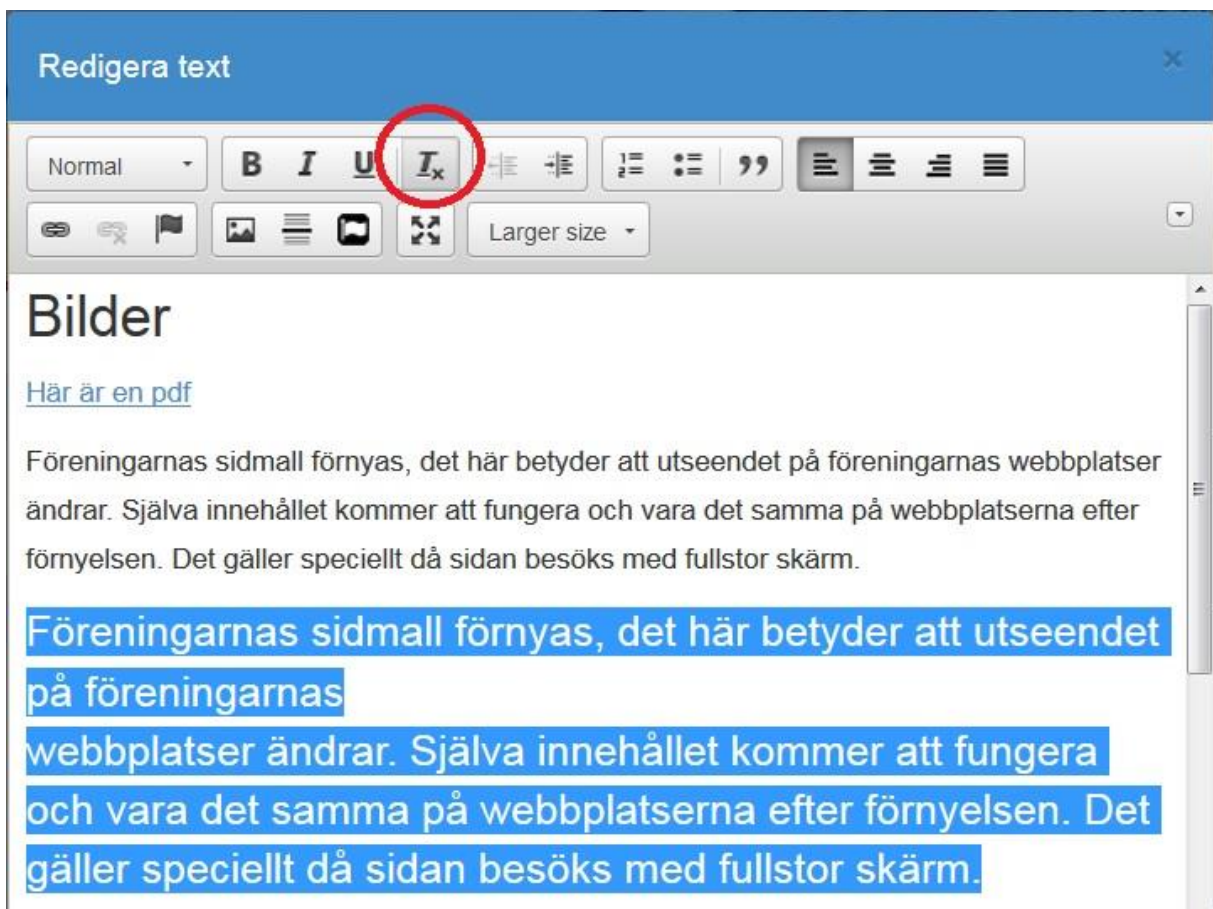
Redigera text

×

Normal

B I U $I_x$

99

Larger size

Bilder

Här är en pdf

Föreningarnas sidmall förnyas, det här betyder att utseendet på föreningarnas webbplatser ändrar. Själva innehållet kommer att fungera och vara det samma på webbplatserna efter förnyelsen. Det gäller speciellt då sidan besöks med fullstor skärm.

Föreningarnas sidmall förnyas, det här betyder att utseendet på föreningarnas
webbplatser ändrar. Själva innehållet kommer att fungera och vara det samma på webbplatserna efter förnyelsen. Det gäller speciellt då sidan besöks med fullstor skärm.